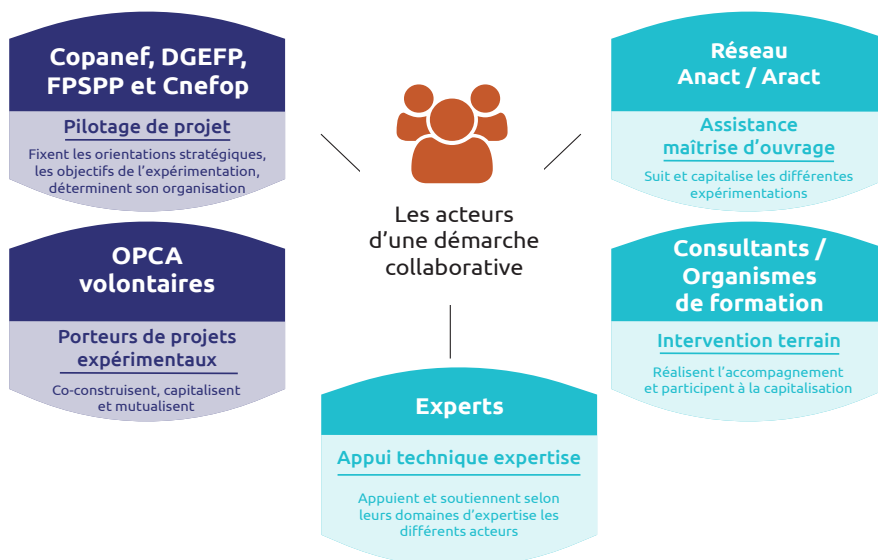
Copanef, DGEFP, FPSPP et Cnefop

Pilotage de projet

Fixent les orientations stratégiques, les objectifs de l'expérimentation, déterminent son organisation

OPCA volontaires

Porteurs de projets expérimentaux

Co-construisent, capitalisent et mutualisent

Les acteurs d'une démarche collaborative

Réseau Anact / Aract

Assistance maîtrise d'ouvrage

Suit et capitalise les différentes expérimentations

Consultants / Organismes de formation

Intervention terrain

Réalisent l'accompagnement et participent à la capitalisation

Experts

Appui technique expertise

Appuient et soutiennent selon leurs domaines d'expertise les différents acteurs